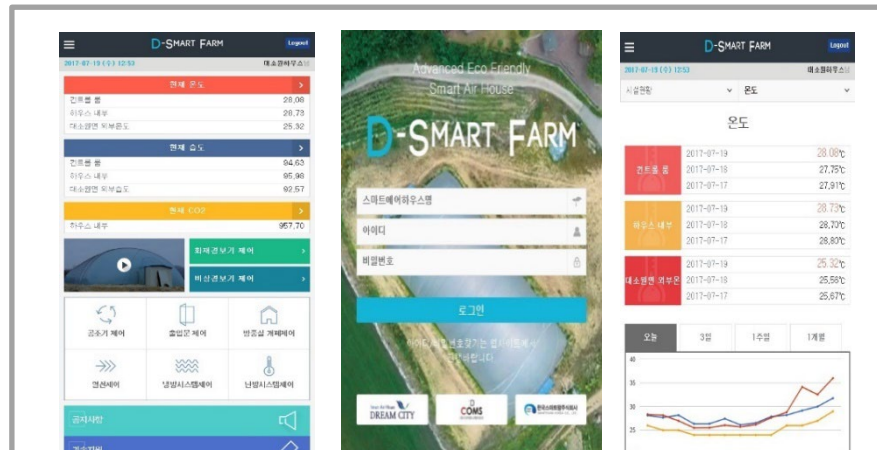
D-SMART FARM
Logout
2017-07-19 (수) 12:53
대소원하우스

현재 온도
컨트롤 룸 28.08
하우스 내부 28.73
대소원면 외부온도 25.32

현재 습도
컨트롤 룸 84.63
하우스 내부 95.98
대소원면 외부습도 82.57

현재 CO2
하우스 내부 957.70

화재경보기 제어
비상경보기 제어

공조기 제어
출입문 제어
방충실 개폐제어
열선제어
냉방시스템제어
난방시스템제어

공지사항

Advanced Eco Friendly
Smart Air House

D-SMART FARM

스마트에어하우스팜
아이디
비밀번호
로그인

아이디/비밀번호찾기는 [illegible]
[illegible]

DREAM CITY
COMS
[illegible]

D-SMART FARM
Logout
2017-07-19 (수) 12:53
대소원하우스
시설현황
온도

온도

컨트롤 룸
2017-07-19 28.08℃
2017-07-18 27.75℃
2017-07-17 27.91℃

하우스 내부
2017-07-19 28.73℃
2017-07-18 28.77℃
2017-07-17 28.80℃

대소원면 외부온
2017-07-19 25.32℃
2017-07-18 25.56℃
2017-07-17 25.67℃

오늘
3일
1주일
1개월

40
35
30
25